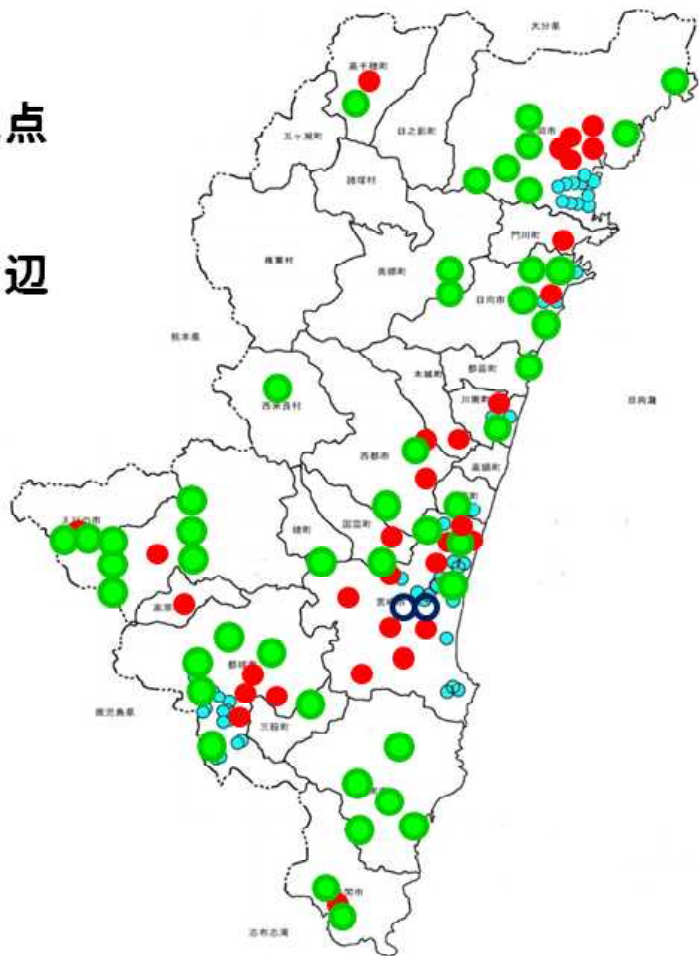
点

辺

大分県

高千穂町

五ヶ瀬町

日之影町

延岡市

諸塚村

門川町

椎葉村

美郷町

日向市

熊本県

都農町

木城町

西米良村

川南町

日向灘

西都市

高鍋町

えびの市

綾町

国富町

宮崎市

高原町

都城市

鹿児島県

三股町

串間市

志布志湾